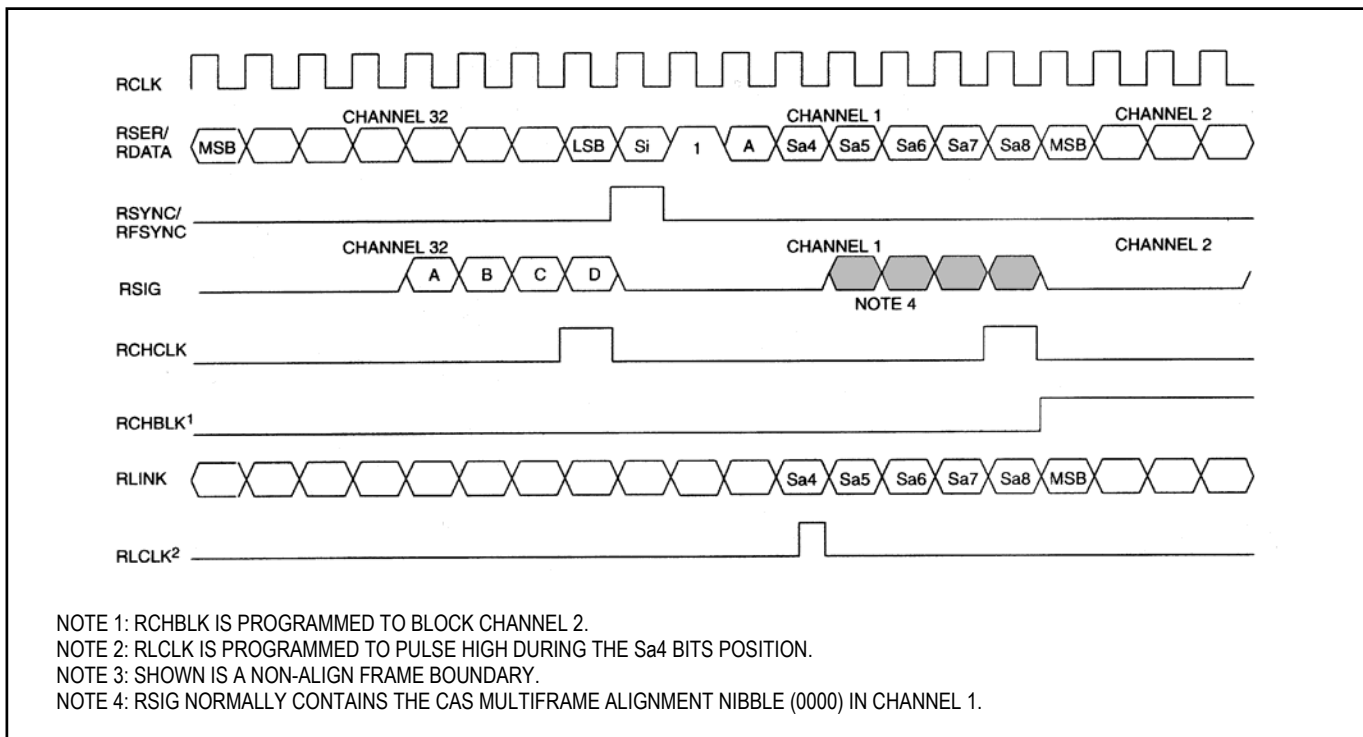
RCLK

CHANNEL 32

CHANNEL 1

CHANNEL 2

RSER/
RDATA

MSB

LSB

Si

1

A

Sa4

Sa5

Sa6

Sa7

Sa8

MSB

RSYNC/
RFSYNC

CHANNEL 32

CHANNEL 1

CHANNEL 2

RSIG

A

B

C

D

NOTE 4

RCHCLK

RCHBLK$^1$

RLINK

Sa4

Sa5

Sa6

Sa7

Sa8

MSB

RLCLK$^2$

NOTE 1: RCHBLK IS PROGRAMMED TO BLOCK CHANNEL 2.
NOTE 2: RLCLK IS PROGRAMMED TO PULSE HIGH DURING THE Sa4 BITS POSITION.
NOTE 3: SHOWN IS A NON-ALIGN FRAME BOUNDARY.
NOTE 4: RSIG NORMALLY CONTAINS THE CAS MULTIFRAME ALIGNMENT NIBBLE (0000) IN CHANNEL 1.